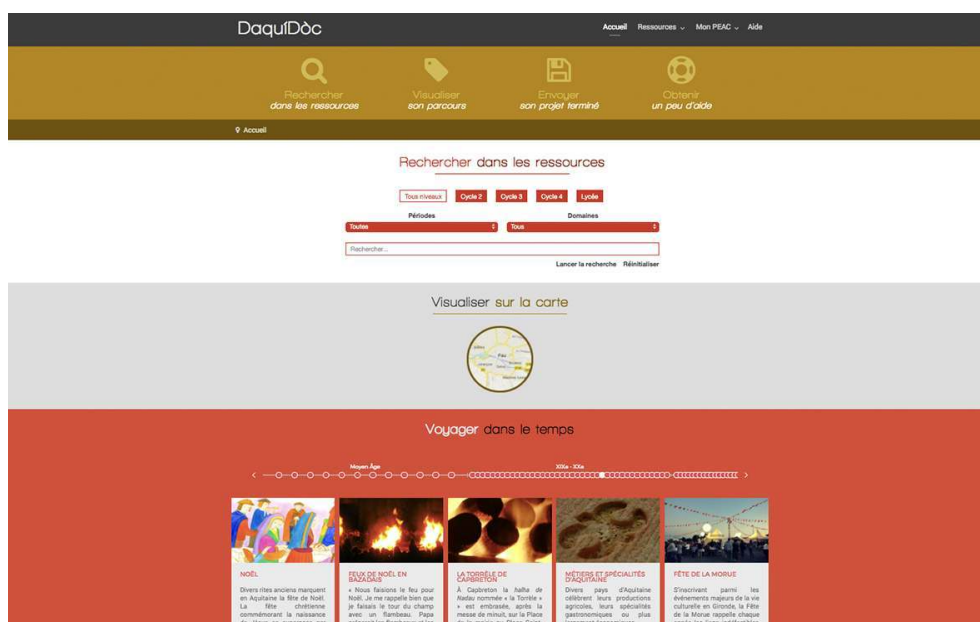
DaquíDòc

Accueil Ressources ⌄ Mon PEAC ⌄ Aide

Rechercher dans les ressources

Visualiser son parcours

Envoyer son projet terminé

Obtenir un peu d'aide

Accueil

Rechercher dans les ressources

Tous niveaux Cycle 2 Cycle 3 Cycle 4 Lycée

Périodes
Toutes

Domaines
Tous

Rechercher...

Lancer la recherche Réinitialiser

Visualiser sur la carte

Voyager dans le temps

Moyen Âge

XIXe - XXIe

NOËL

Divers rites anciens marquent en Aquitaine la fête de Noël. La fête chrétienne commémorant la naissance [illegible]

FEUX DE NOËL EN BAZADAIS

« Nous faisions le feu pour Noël. Je me rappelle bien que je faisais le tour du champ avec un flambeau. Papa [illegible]

LA TORRÈLE DE CAPBRETON

À Capbreton la halha de Nadau nommée « la Torrèle » » est embrasée, après la messe de minuit, sur la Place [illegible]

MÉTIERS ET SPÉCIALITÉS D'AQUITAINE

Divers pays d'Aquitaine célèbrent leurs productions agricoles, leurs spécialités gastronomiques ou plus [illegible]

FÊTE DE LA MORUE

S'inscrivant parmi les événements majeurs de la vie culturelle en Gironde, la Fête de la Morue rappelle chaque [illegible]